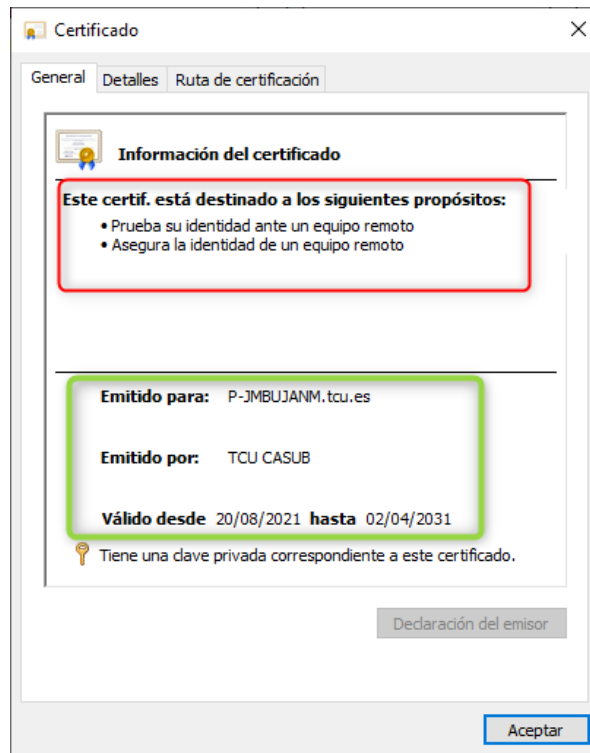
Certificado

General | Detalles | Ruta de certificación

Información del certificado

Este certif. está destinado a los siguientes propósitos:
• Prueba su identidad ante un equipo remoto
• Asegura la identidad de un equipo remoto

Emitido para: P-JMBUJANM.tcu.es

Emitido por: TCU CASUB

Válido desde 20/08/2021 hasta 02/04/2031

Tiene una clave privada correspondiente a este certificado.

Declaración del emisor

Aceptar